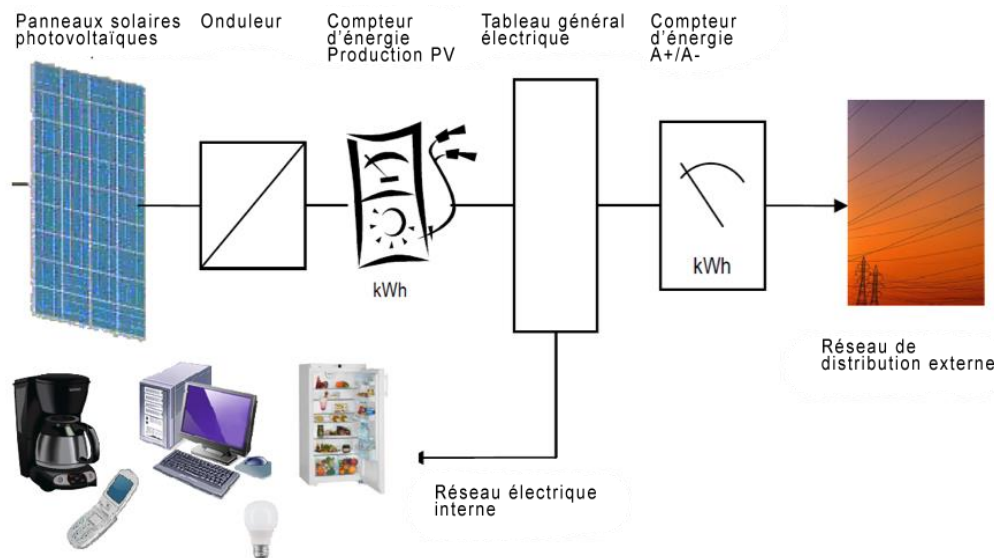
Panneaux solaires photovoltaïques

Onduleur

Compteur d'énergie Production PV

Tableau général électrique

Compteur d'énergie A+/A-

kWh

kWh

Réseau de distribution externe

Réseau électrique interne